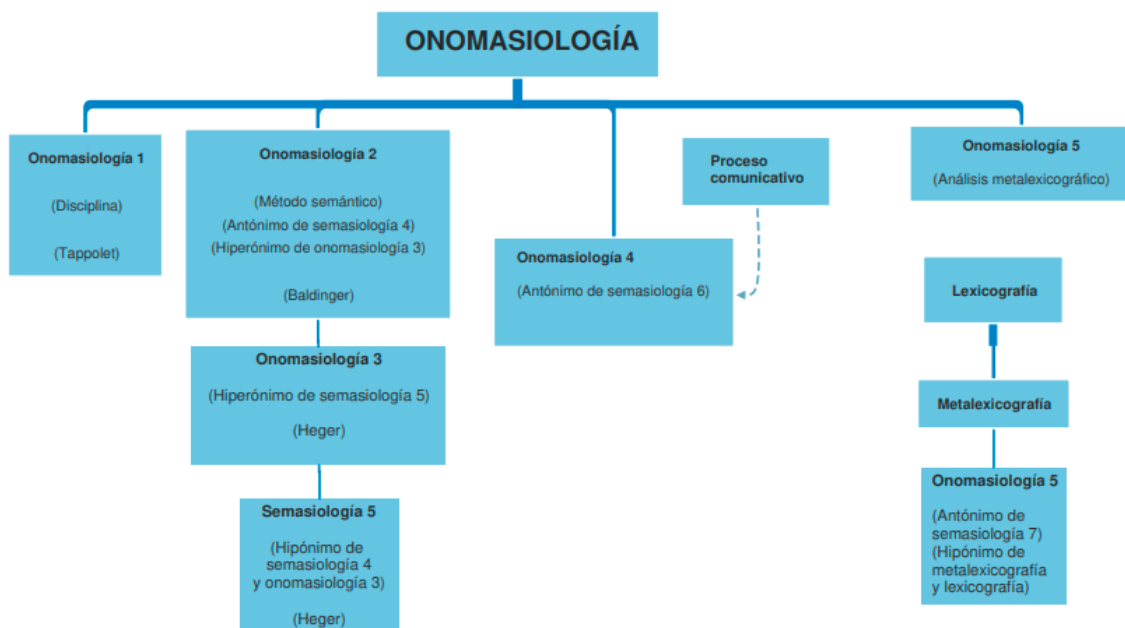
ONOMASIOLOGÍA

Onomasiología 1

(Disciplina)

(Tappolet)

Onomasiología 2

(Método semántico)
(Antónimo de semasiología 4)
(Hiperónimo de onomasiología 3)

(Baldinger)

Onomasiología 3

(Hiperónimo de semasiología 5)

(Heger)

Semasiología 5

(Hipónimo de semasiología 4 y onomasiología 3)

(Heger)

Proceso comunicativo

Onomasiología 4

(Antónimo de semasiología 6)

Onomasiología 5

(Análisis metalexicográfico)

Lexicografía

Metalexicografía

Onomasiología 5

(Antónimo de semasiología 7)
(Hipónimo de metalexicografía y lexicografía)